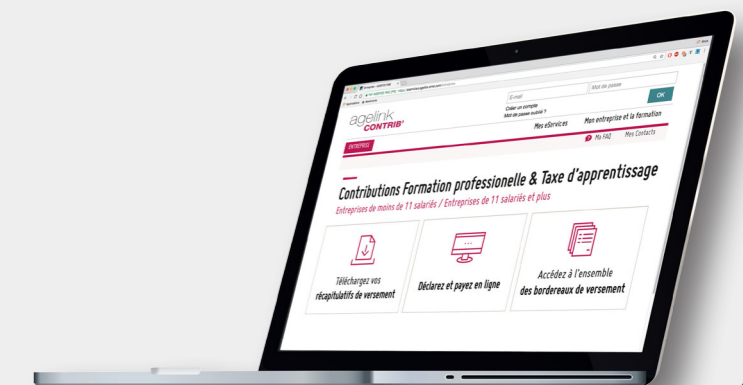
E-mail
Mot de passe
OK
Créer un compte
Mot de passe oublié ?
agelink CONTRIB'
Mes eServices
Mon entreprise et la formation
ENTREPRISE
Ma FAQ
Mes Contacts

Contributions Formation professionnelle & Taxe d'apprentissage
Entreprises de moins de 11 salariés / Entreprises de 11 salariés et plus

Téléchargez vos récapitulatifs de versement

Déclarez et payez en ligne

Accédez à l'ensemble des bordereaux de versement